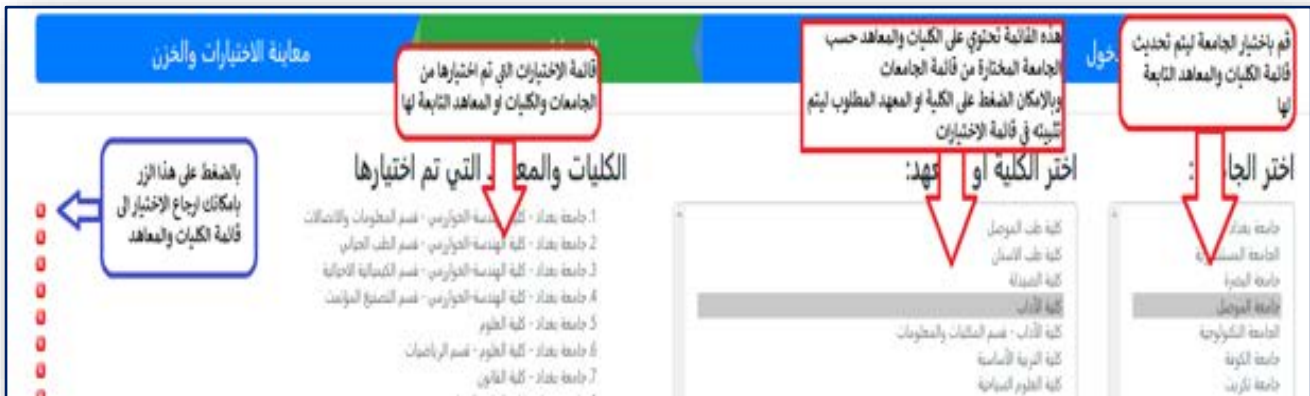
معاينة الاختيارات والخزن

قائمة الاختيارات التي تم اختيارها من الجامعات والكليات او المعاهد التابعة لها

هذه القائمة تحتوي على الكليات والمعاهد حسب الجامعة المختارة من قائمة الجامعات وبالامكان الضغط على الكلية او المعهد المطلوب ليتم تثبيته في قائمة الاختيارات

قم باختيار الجامعة ليتم تحديث قائمة الكليات والمعاهد التابعة لها

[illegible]خول

بالضغط على هذا الزر بامكانك ارجاع الاختيار الى قائمة الكليات والمعاهد

الكليات والمعا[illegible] التي تم اختيارها

اختر الكلية او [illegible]هد:

اختر الجا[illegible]:

1. جامعة بغداد - كلية الهندسة الخوارزمي - قسم المعلومات والاتصالات
2. جامعة بغداد - كلية الهندسة الخوارزمي - قسم الطب الحياتي
3. جامعة بغداد - كلية الهندسة الخوارزمي - قسم الكيميائية الاحيائية
4. جامعة بغداد - كلية الهندسة الخوارزمي - قسم التصنيع المؤتمت
5. جامعة بغداد - كلية العلوم
6. جامعة بغداد - كلية العلوم - قسم الرياضيات
7. جامعة بغداد - كلية القانون

كلية طب الموصل
كلية طب الاسنان
كلية الصيدلة
كلية الآداب
كلية الآداب - قسم المكتبات والمعلومات
كلية التربية الأساسية
كلية العلوم السياسية

جامعة بغداد
الجامعة المستنصرية
جامعة البصرة
جامعة الموصل
الجامعة التكنولوجية
جامعة الكوفة
جامعة تكريت